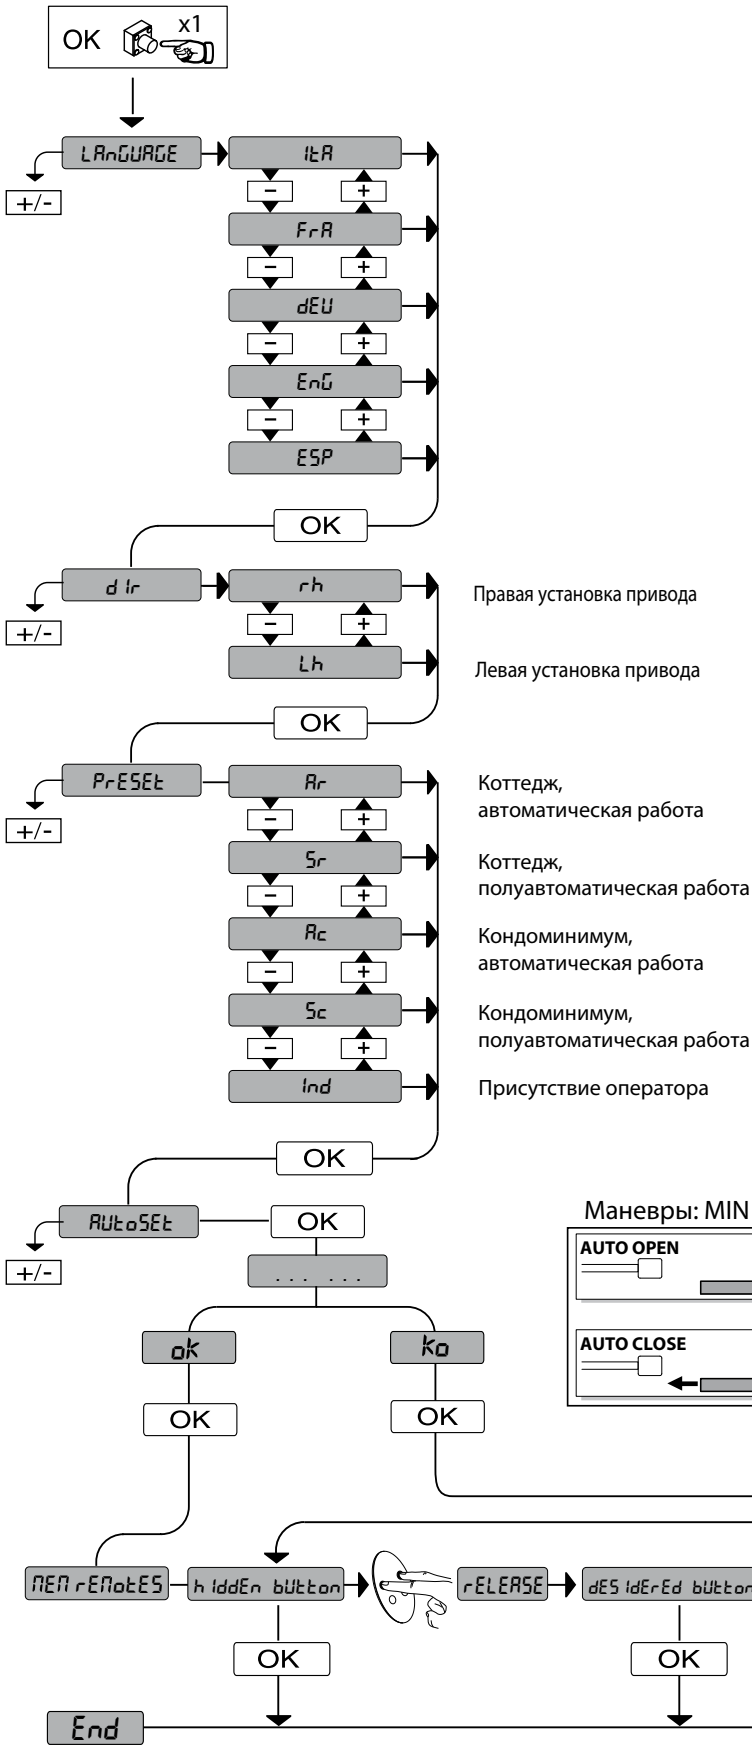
OK x1

LAnGUAGE
+/-
ItA
FrA
dEU
EnG
ESP
OK

d Ir
+/-
rh
Правая установка привода
Lh
Левая установка привода
OK

PrESEt
+/-
Ar
Коттедж, автоматическая работа
Sr
Коттедж, полуавтоматическая работа
Ac
Кондоминимум, автоматическая работа
Sc
Кондоминимум, полуавтоматическая работа
Ind
Присутствие оператора
OK

AUtoSEt
+/-
OK
. . . . . .
ok
Ko
OK
OK

Маневры: MIN

AUTO OPEN

AUTO CLOSE

MEM rEMotES
h IddEn bUtton
rELEASE
dES IdErEd bUtton
OK
OK
End